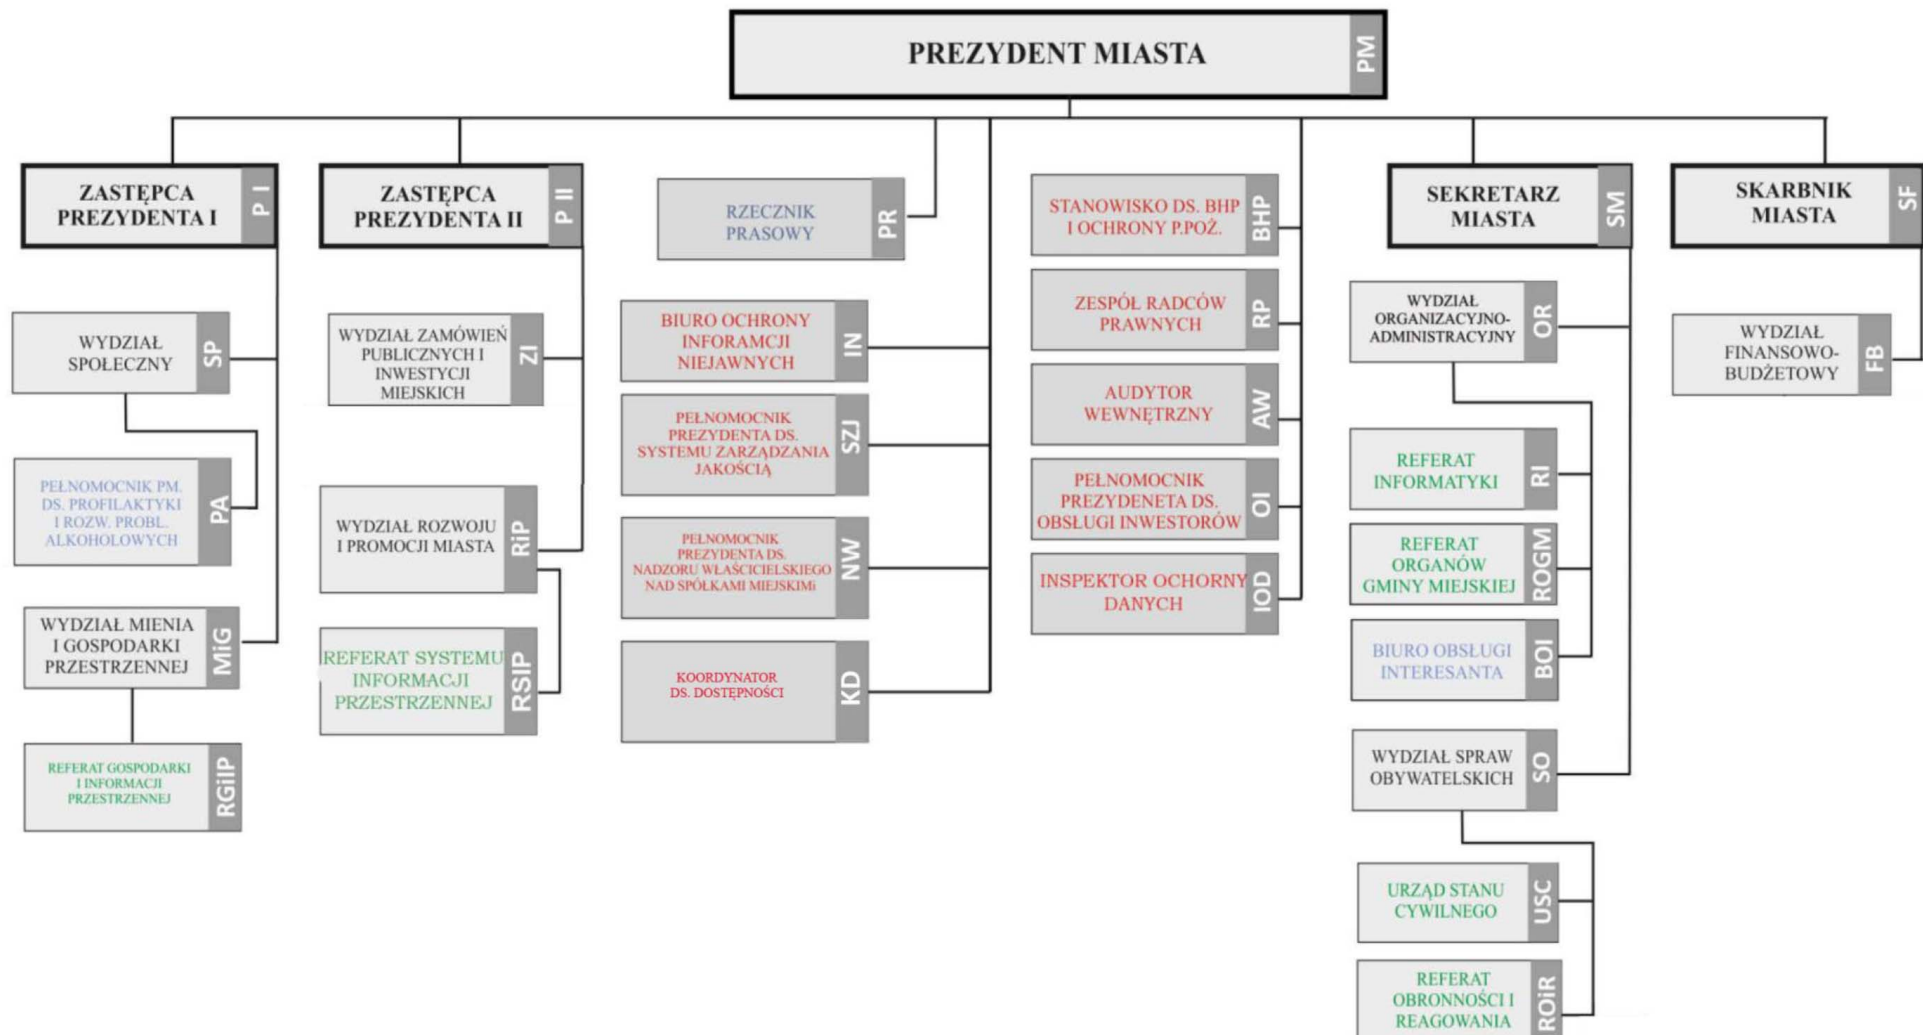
PREZYDENT MIASTA PM

ZASTĘPCA PREZYDENTA I P I

WYDZIAŁ SPOŁECZNY SP

PEŁNOMOCNIK PM. DS. PROFILAKTYKI I ROZW. PROBL. ALKOHOLOWYCH PA

WYDZIAŁ MIENIA I GOSPODARKI PRZESTRZENNEJ MiG

REFERAT GOSPODARKI I INFORMACJI PRZESTRZENNEJ RGiIP

ZASTĘPCA PREZYDENTA II P II

WYDZIAŁ ZAMÓWIEŃ PUBLICZNYCH I INWESTYCJI MIEJSKICH ZI

WYDZIAŁ ROZWOJU I PROMOCJI MIASTA RiP

REFERAT SYSTEMU INFORMACJI PRZESTRZENNEJ RSIP

RZECZNIK PRASOWY PR

BIURO OCHRONY INFORAMCJI NIEJAWNYCH IN

PEŁNOMOCNIK PREZYDENTA DS. SYSTEMU ZARZĄDZANIA JAKOŚCIĄ SZJ

PEŁNOMOCNIK PREZYDENTA DS. NADZORU WŁAŚCICIELSKIEGO NAD SPÓŁKAMI MIEJSKIMI NW

KOORDYNATOR DS. DOSTĘPNOŚCI KD

STANOWISKO DS. BHP I OCHRONY P.POŻ. BHP

ZESPÓŁ RADCÓW PRAWNYCH RP

AUDYTOR WEWNĘTRZNY AW

PEŁNOMOCNIK PREZYDENETA DS. OBSŁUGI INWESTORÓW OI

INSPEKTOR OCHORNY DANYCH IOD

SEKRETARZ MIASTA SM

WYDZIAŁ ORGANIZACYJNO-ADMINISTRACYJNY OR

REFERAT INFORMATYKI RI

REFERAT ORGANÓW GMINY MIEJSKIEJ ROGM

BIURO OBSŁUGI INTERESANTA BOI

WYDZIAŁ SPRAW OBYWATELSKICH SO

URZĄD STANU CYWILNEGO USC

REFERAT OBRONNOŚCI I REAGOWANIA ROiR

SKARBNIK MIASTA SF

WYDZIAŁ FINANSOWO-BUDŻETOWY FB